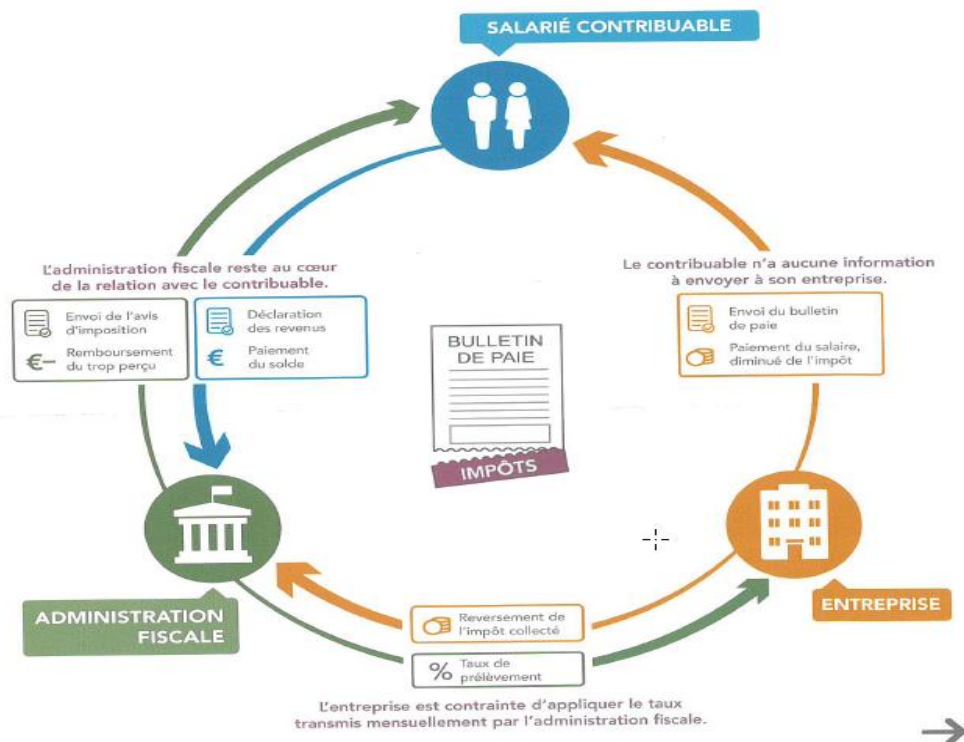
SALARIÉ CONTRIBUABLE

L'administration fiscale reste au cœur de la relation avec le contribuable.

Envoi de l'avis d'imposition

Remboursement du trop perçu

Déclaration des revenus

Paiement du solde

Le contribuable n'a aucune information à envoyer à son entreprise.

Envoi du bulletin de paie

Paiement du salaire, diminué de l'impôt

BULLETIN DE PAIE

IMPÔTS

ADMINISTRATION FISCALE

ENTREPRISE

Reversement de l'impôt collecté

Taux de prélèvement

L'entreprise est contrainte d'appliquer le taux transmis mensuellement par l'administration fiscale.